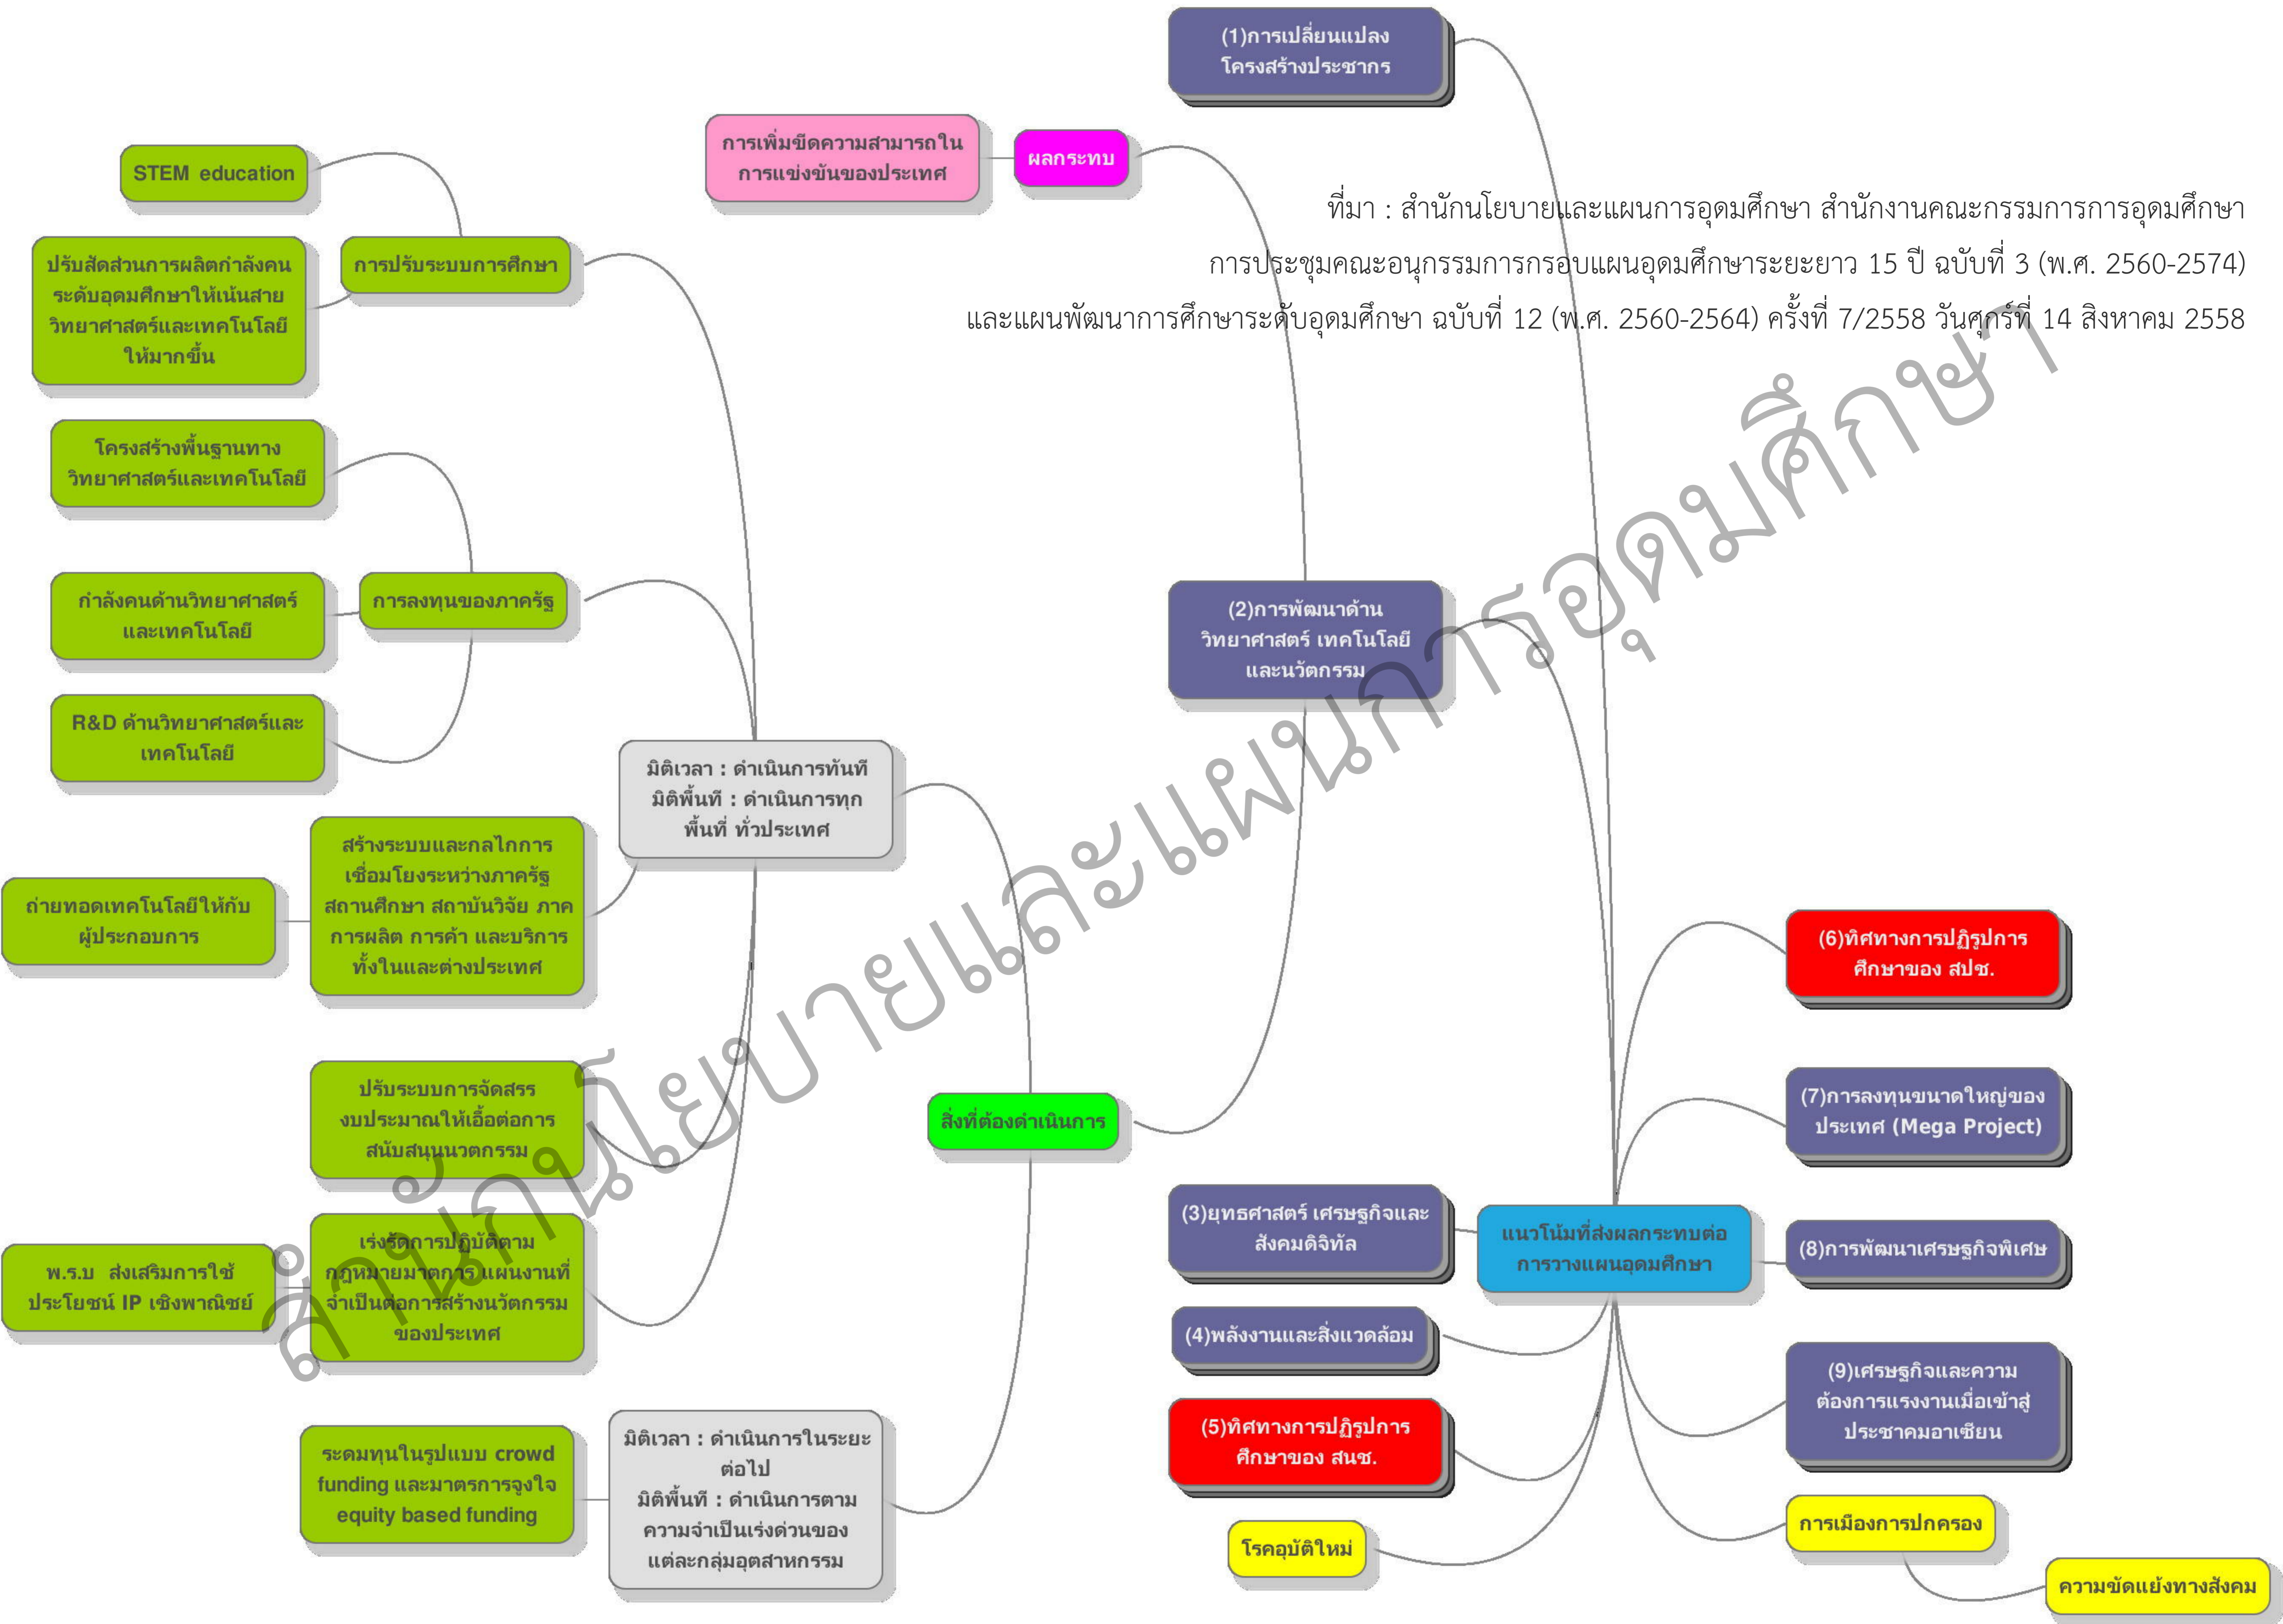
(1)การเปลี่ยนแปลงโครงสร้างประชากร

การเพิ่มขีดความสามารถในการแข่งขันของประเทศ

ผลกระทบ

STEM education

ที่มา : สำนักนโยบายและแผนการอุดมศึกษา สำนักงานคณะกรรมการการอุดมศึกษา
การประชุมคณะอนุกรรมการกรอบแผนอุดมศึกษาระยะยาว 15 ปี ฉบับที่ 3 (พ.ศ. 2560-2574)
และแผนพัฒนาการศึกษาระดับอุดมศึกษา ฉบับที่ 12 (พ.ศ. 2560-2564) ครั้งที่ 7/2558 วันศุกร์ที่ 14 สิงหาคม 2558

ปรับสัดส่วนการผลิตกำลังคนระดับอุดมศึกษาให้เน้นสายวิทยาศาสตร์และเทคโนโลยีให้มากขึ้น

การปรับระบบการศึกษา

โครงสร้างพื้นฐานทางวิทยาศาสตร์และเทคโนโลยี

กำลังคนด้านวิทยาศาสตร์และเทคโนโลยี

การลงทุนของภาครัฐ

(2)การพัฒนาด้านวิทยาศาสตร์ เทคโนโลยีและนวัตกรรม

R&D ด้านวิทยาศาสตร์และเทคโนโลยี

มิติเวลา : ดำเนินการทันที มิติพื้นที่ : ดำเนินการทุกพื้นที่ ทั่วประเทศ

ถ่ายทอดเทคโนโลยีให้กับผู้ประกอบการ

สร้างระบบและกลไกการเชื่อมโยงระหว่างภาครัฐ สถานศึกษา สถาบันวิจัย ภาคการผลิต การค้า และบริการ ทั้งในและต่างประเทศ

(6)ทิศทางการปฏิรูปการศึกษาของ สปช.

ปรับระบบการจัดสรรงบประมาณให้เอื้อต่อการสนับสนุนนวัตกรรม

สิ่งที่ต้องดำเนินการ

(7)การลงทุนขนาดใหญ่ของประเทศ (Mega Project)

(3)ยุทธศาสตร์ เศรษฐกิจและสังคมดิจิทัล

แนวโน้มที่ส่งผลกระทบต่อการวางแผนอุดมศึกษา

(8)การพัฒนาเศรษฐกิจพิเศษ

พ.ร.บ ส่งเสริมการใช้ประโยชน์ IP เชิงพาณิชย์

เร่งรัดการปฏิบัติตามกฎหมายมาตการ แผนงานที่จำเป็นต่อการสร้างนวัตกรรมของประเทศ

(4)พลังงานและสิ่งแวดล้อม

(9)เศรษฐกิจและความต้องการแรงงานเมื่อเข้าสู่ประชาคมอาเซียน

ระดมทุนในรูปแบบ crowd funding และมาตรการจูงใจ equity based funding

มิติเวลา : ดำเนินการในระยะต่อไป มิติพื้นที่ : ดำเนินการตามความจำเป็นเร่งด่วนของแต่ละกลุ่มอุตสาหกรรม

(5)ทิศทางการปฏิรูปการศึกษาของ สนช.

การเมืองการปกครอง

โรคอุบัติใหม่

ความขัดแย้งทางสังคม

สำนักนโยบายและแผนการอุดมศึกษา